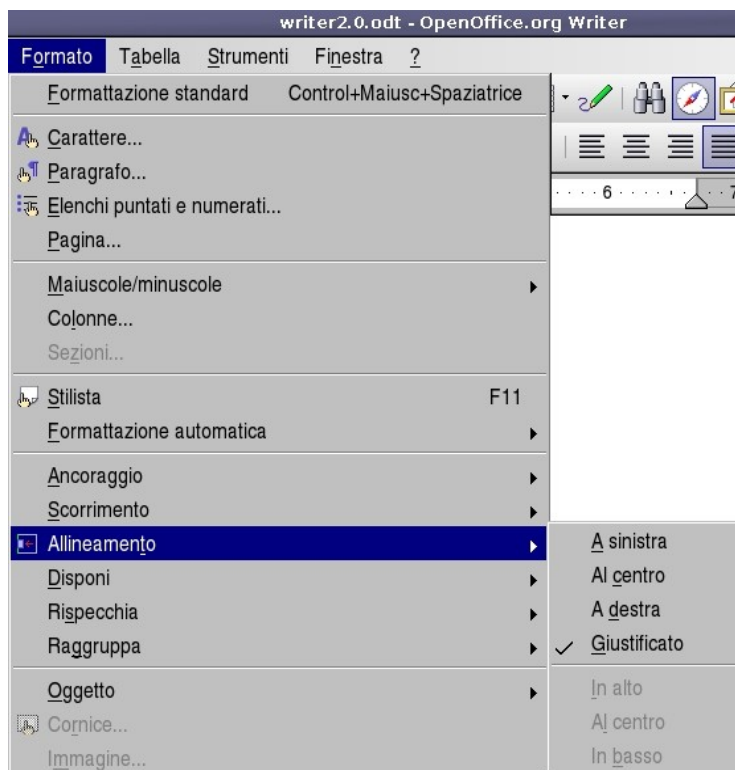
writer2.0.odt - OpenOffice.org Writer

Formato Tabella Strumenti Finestra ?

Formattazione standard Control+Maiusc+Spaziatrice

Carattere...
Paragrafo...
Elenchi puntati e numerati...
Pagina...

Maiuscole/minuscole
Colonne...
Sezioni...

Stilista F11
Formattazione automatica

Ancoraggio
Scorrimento
Allineamento
Disponi
Rispecchia
Raggruppa

Oggetto
Cornice...
Immagine...

A sinistra
Al centro
A destra
Giustificato

In alto
Al centro
In basso

6 7